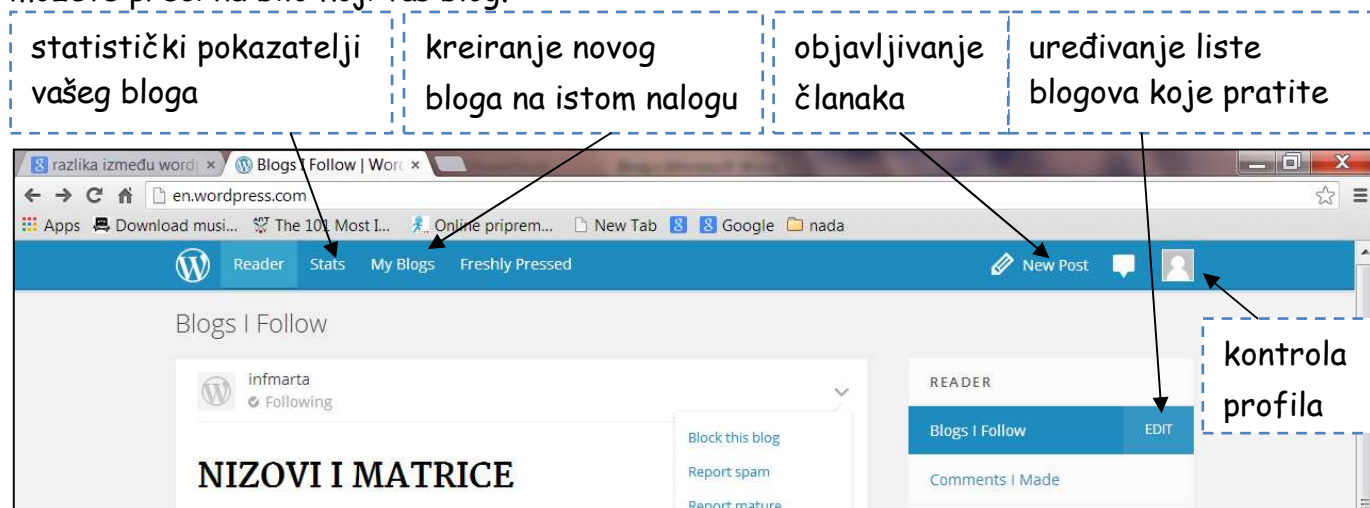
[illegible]

statistički pokazatelji vašeg bloga

kreiranje novog bloga na istom nalogu

objavljivanje članaka

uređivanje liste blogova koje pratite

razlika između word ×
Blogs I Follow | Wor ×

en.wordpress.com

Apps  Download musi...  The 101 Most I...  Online pripreme...  New Tab  Google  nada

Reader  Stats  My Blogs  Freshly Pressed  New Post

Blogs I Follow

infmarta
Following

Block this blog
Report spam
Report mature

NIZOVI I MATRICE

READER

Blogs I Follow  EDIT

Comments I Made

kontrola profila